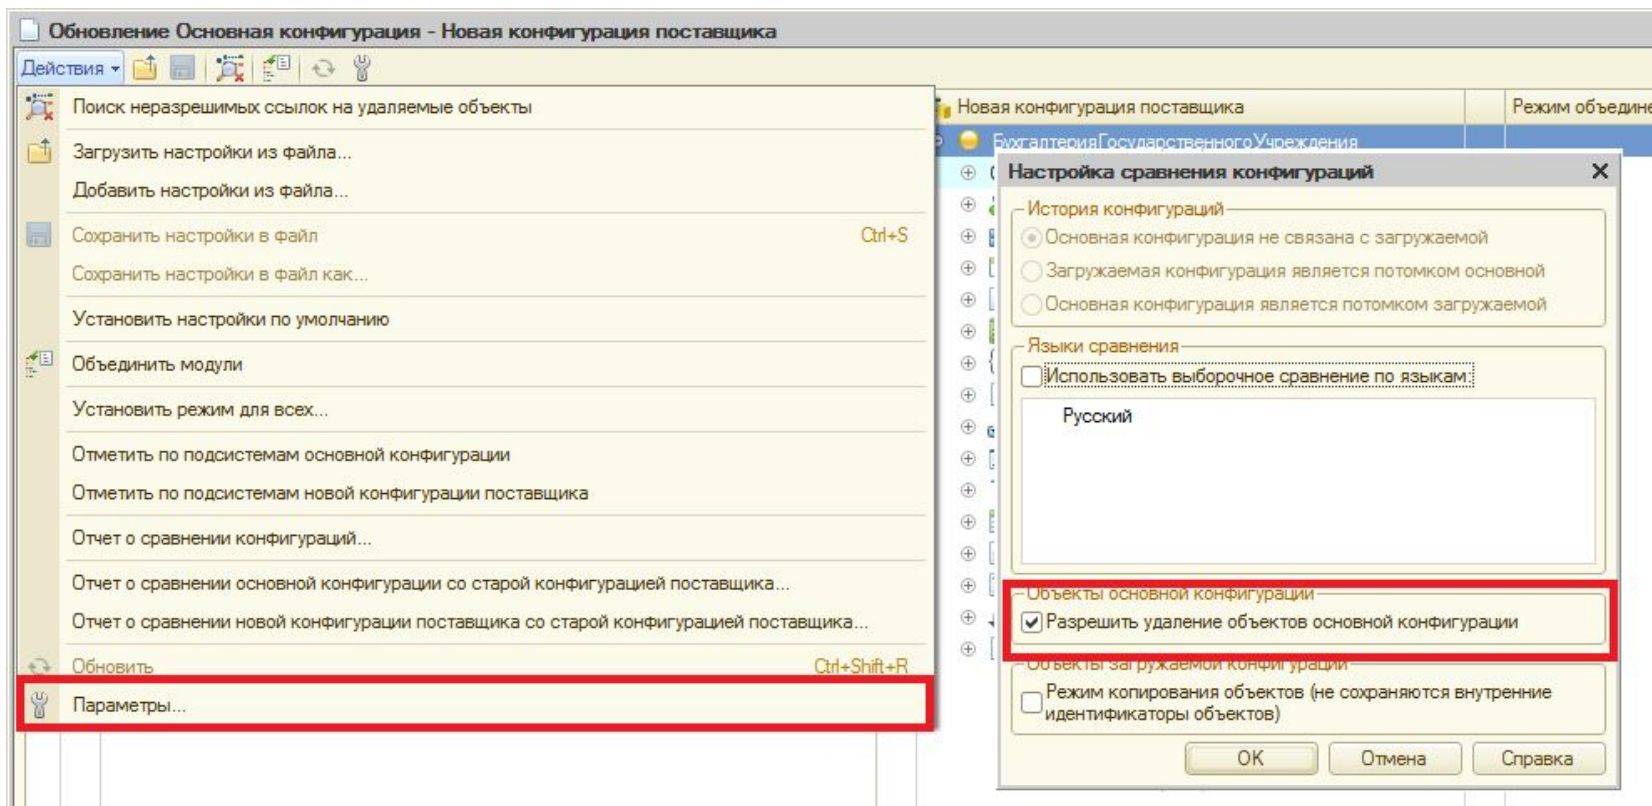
Обновление Основная конфигурация - Новая конфигурация поставщика

Действия

Поиск неразрешимых ссылок на удаляемые объекты
Загрузить настройки из файла...
Добавить настройки из файла...
Сохранить настройки в файл Ctrl+S
Сохранить настройки в файл как...
Установить настройки по умолчанию
Объединить модули
Установить режим для всех...
Отметить по подсистемам основной конфигурации
Отметить по подсистемам новой конфигурации поставщика
Отчет о сравнении конфигураций...
Отчет о сравнении основной конфигурации со старой конфигурацией поставщика...
Отчет о сравнении новой конфигурации поставщика со старой конфигурацией поставщика...
Обновить Ctrl+Shift+R
Параметры...

Новая конфигурация поставщика
Режим объедине
БухгалтерияГосударственногоУчреждения

Настройка сравнения конфигураций

История конфигураций
Основная конфигурация не связана с загружаемой
Загружаемая конфигурация является потомком основной
Основная конфигурация является потомком загружаемой

Языки сравнения
Использовать выборочное сравнение по языкам:
Русский

Объекты основной конфигурации
Разрешить удаление объектов основной конфигурации

Объекты загружаемой конфигурации
Режим копирования объектов (не сохраняются внутренние идентификаторы объектов)

OK
Отмена
Справка